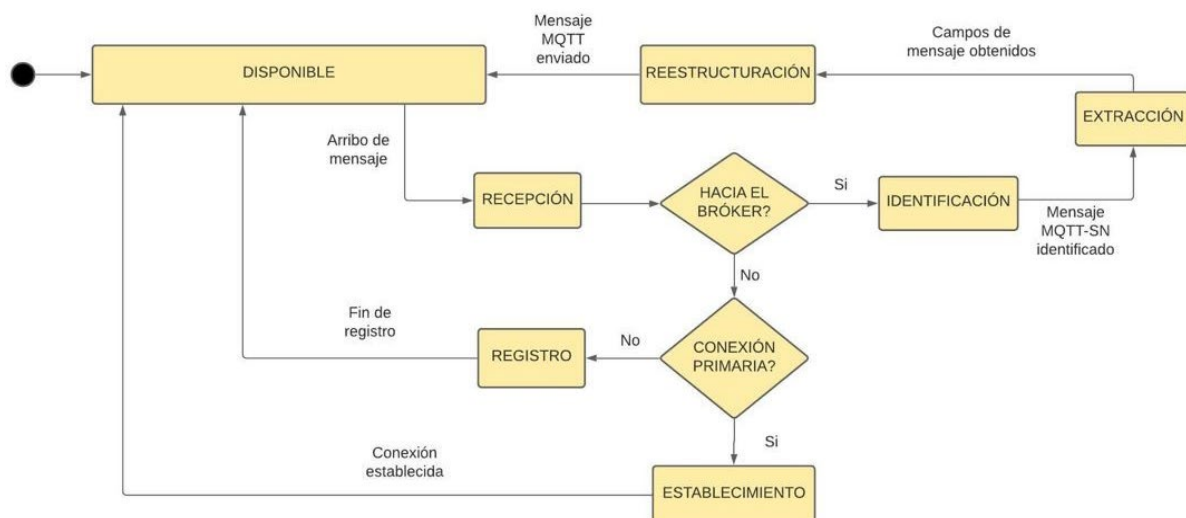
Mensaje MQTT enviado

Campos de mensaje obtenidos

DISPONIBLE

REESTRUCTURACIÓN

EXTRACCIÓN

Arribo de mensaje

RECEPCIÓN

HACIA EL BRÓKER?

Si

IDENTIFICACIÓN

Mensaje MQTT-SN identificado

No

Fin de registro

No

REGISTRO

CONEXIÓN PRIMARIA?

Si

Conexión establecida

ESTABLECIMIENTO